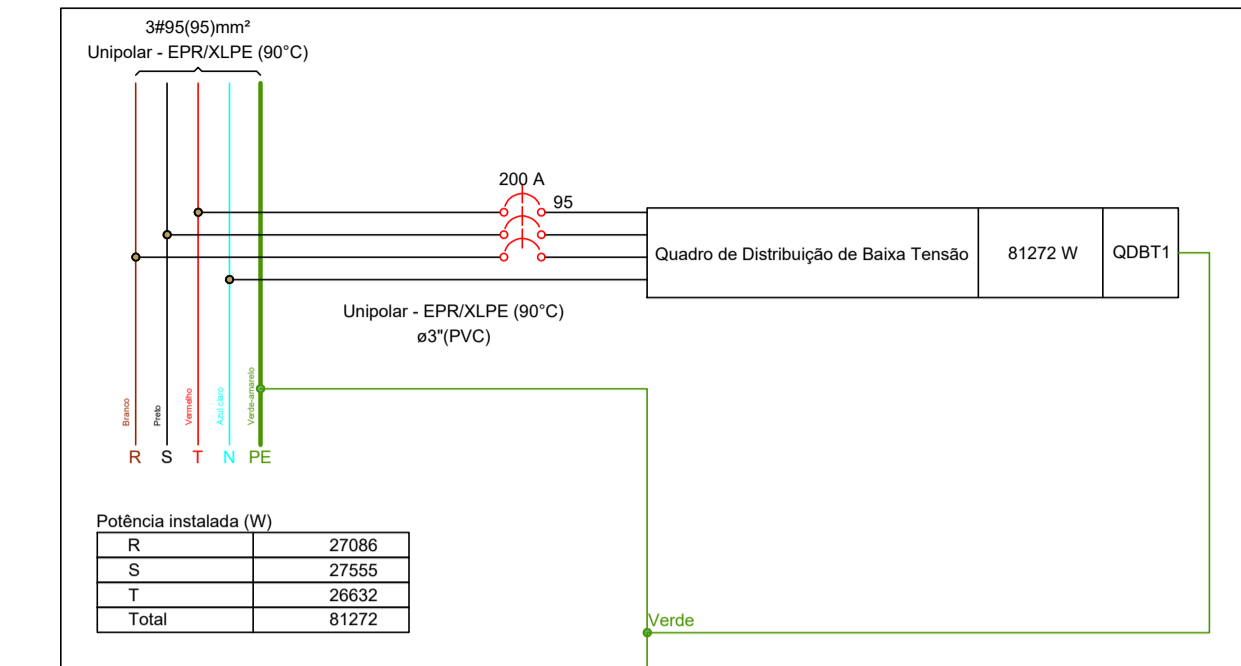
3#95(95)mm²
Unipolar - EPR/XLPE (90°C)

200 A
95

Quadro de Distribuição de Baixa Tensão | 81272 W | QDBT1

Unipolar - EPR/XLPE (90°C)
ø3"(PVC)

Branco Preto Vermelho Azul claro Verde-amarelo

R S T N PE

Potência instalada (W)

| R | 27086 |
|---|---|
| S | 27555 |
| T | 26632 |
| Total | 81272 |

Verde